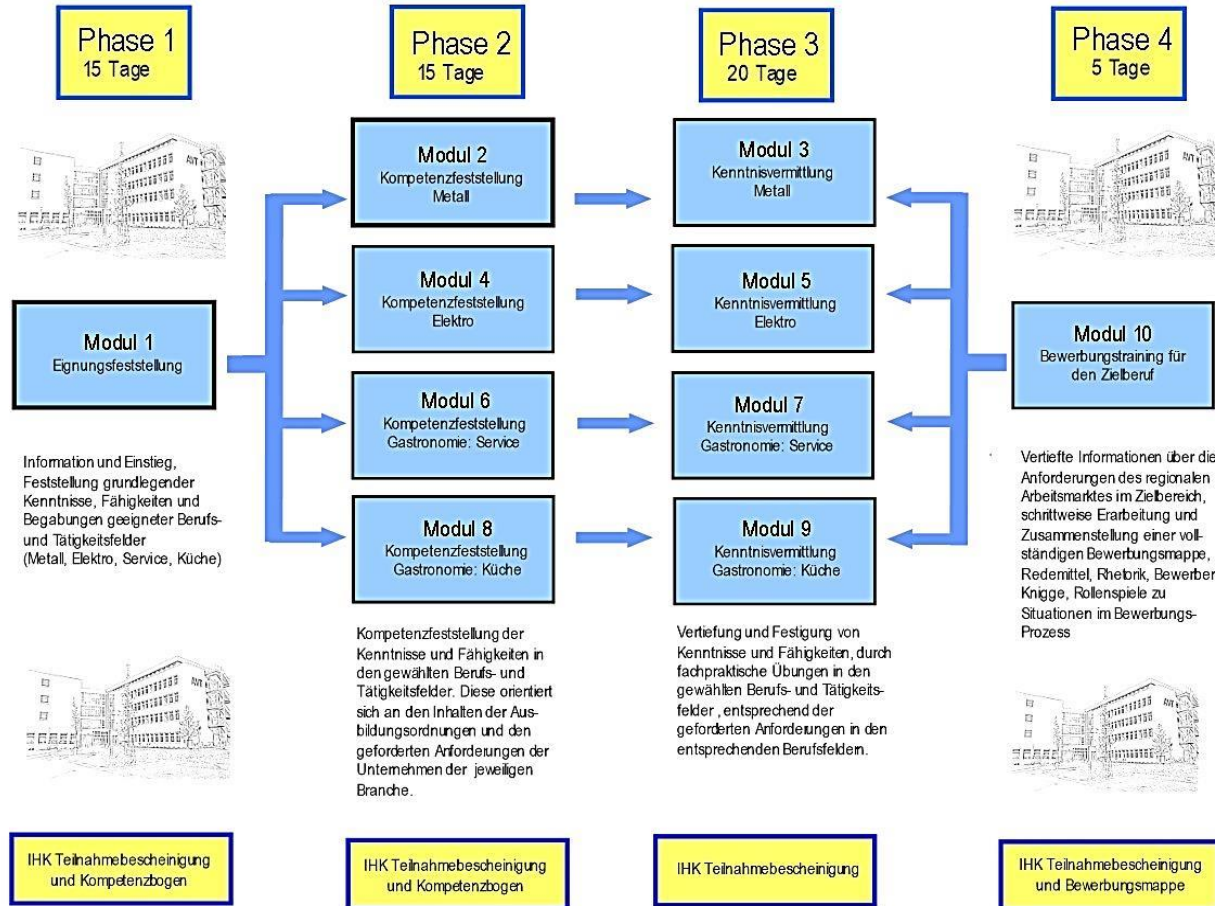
Phase 1
15 Tage

Modul 1
Eignungsfeststellung

Information und Einstieg, Feststellung grundlegender Kenntnisse, Fähigkeiten und Begabungen geeigneter Berufs- und Tätigkeitsfelder (Metall, Elektro, Service, Küche)

IHK Teilnahmebescheinigung und Kompetenzbogen

Phase 2
15 Tage

Modul 2
Kompetenzfeststellung Metall

Modul 4
Kompetenzfeststellung Elektro

Modul 6
Kompetenzfeststellung Gastronomie: Service

Modul 8
Kompetenzfeststellung Gastronomie: Küche

Kompetenzfeststellung der Kenntnisse und Fähigkeiten in den gewählten Berufs- und Tätigkeitsfelder. Diese orientiert sich an den Inhalten der Ausbildungsordnungen und den geforderten Anforderungen der Unternehmen der jeweiligen Branche.

IHK Teilnahmebescheinigung und Kompetenzbogen

Phase 3
20 Tage

Modul 3
Kenntnisvermittlung Metall

Modul 5
Kenntnisvermittlung Elektro

Modul 7
Kenntnisvermittlung Gastronomie: Service

Modul 9
Kenntnisvermittlung Gastronomie: Küche

Vertiefung und Festigung von Kenntnisse und Fähigkeiten, durch fachpraktische Übungen in den gewählten Berufs- und Tätigkeitsfelder , entsprechend der geforderten Anforderungen in den entsprechenden Berufsfeldern.

IHK Teilnahmebescheinigung

Phase 4
5 Tage

Modul 10
Bewerbungstraining für den Zielberuf

Vertiefte Informationen über die Anforderungen des regionalen Arbeitsmarktes im Zielbereich, schrittweise Erarbeitung und Zusammenstellung einer vollständigen Bewerbungsmappe, Redemittel, Rhetorik, Bewerber Knigge, Rollenspiele zu Situationen im Bewerbungs-Prozess

IHK Teilnahmebescheinigung und Bewerbungsmappe